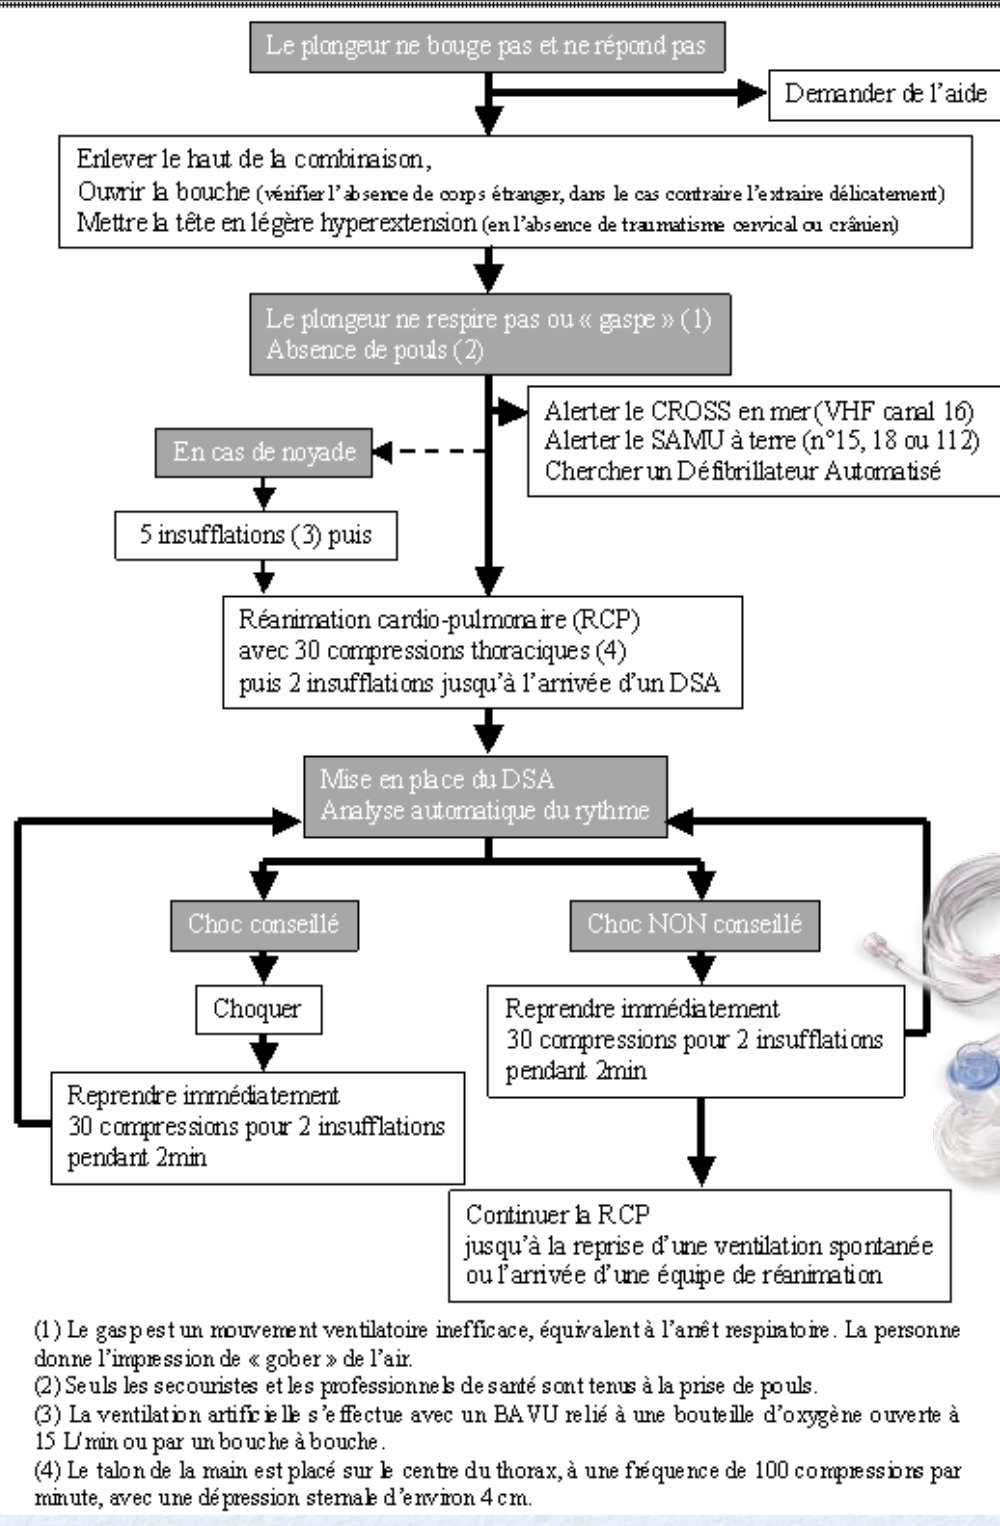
Le plongeur ne bouge pas et ne répond pas

Demander de l'aide

Enlever le haut de la combinaison,
Ouvrir la bouche (vérifier l'absence de corps étranger, dans le cas contraire l'extraire délicatement)
Mettre la tête en légère hyperextension (en l'absence de traumatisme cervical ou crânien)

Le plongeur ne respire pas ou « gaspe » (1)
Absence de pouls (2)

Alerter le CROSS en mer (VHF canal 16)
Alerter le SAMU à terre (n°15, 18 ou 112)
Chercher un Défibrillateur Automatisé

En cas de noyade

5 insufflations (3) puis

Réanimation cardio-pulmonaire (RCP)
avec 30 compressions thoraciques (4)
puis 2 insufflations jusqu'à l'arrivée d'un DSA

Mise en place du DSA
Analyse automatique du rythme

Choc conseillé

Choc NON conseillé

Choquer

Reprendre immédiatement
30 compressions pour 2 insufflations
pendant 2min

Reprendre immédiatement
30 compressions pour 2 insufflations
pendant 2min

Continuer la RCP
jusqu'à la reprise d'une ventilation spontanée
ou l'arrivée d'une équipe de réanimation

(1) Le gasp est un mouvement ventilatoire inefficace, équivalent à l'arrêt respiratoire. La personne donne l'impression de « gober » de l'air.
(2) Seuls les secouristes et les professionnels de santé sont tenus à la prise de pouls.
(3) La ventilation artificielle s'effectue avec un BAVU relié à une bouteille d'oxygène ouverte à 15 L/min ou par un bouche à bouche.
(4) Le talon de la main est placé sur le centre du thorax, à une fréquence de 100 compressions par minute, avec une dépression sternale d'environ 4 cm.